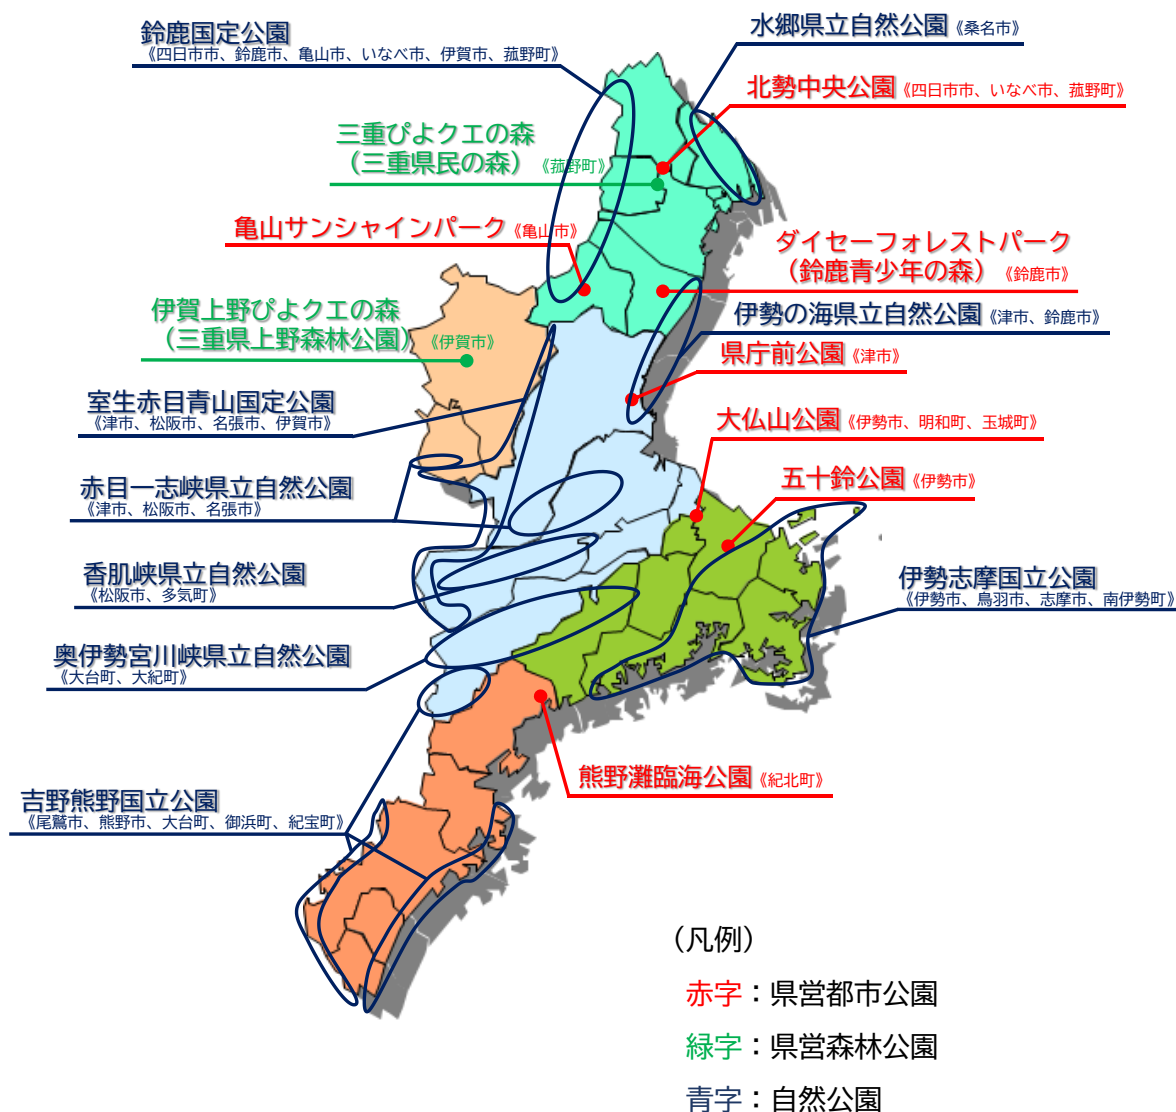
鈴鹿国定公園
《四日市市、鈴鹿市、亀山市、いなべ市、伊賀市、菰野町》

水郷県立自然公園《桑名市》

北勢中央公園《四日市市、いなべ市、菰野町》

三重ぴよクエの森
（三重県民の森）《菰野町》

亀山サンシャインパーク《亀山市》

ダイセーフォレストパーク
（鈴鹿青少年の森）《鈴鹿市》

伊賀上野ぴよクエの森
（三重県上野森林公園）《伊賀市》

伊勢の海県立自然公園《津市、鈴鹿市》

県庁前公園《津市》

室生赤目青山国定公園
《津市、松阪市、名張市、伊賀市》

大仏山公園《伊勢市、明和町、玉城町》

五十鈴公園《伊勢市》

赤目一志峡県立自然公園
《津市、松阪市、名張市》

香肌峡県立自然公園
《松阪市、多気町》

伊勢志摩国立公園
《伊勢市、鳥羽市、志摩市、南伊勢町》

奥伊勢宮川峡県立自然公園
《大台町、大紀町》

熊野灘臨海公園《紀北町》

吉野熊野国立公園
《尾鷲市、熊野市、大台町、御浜町、紀宝町》

（凡例）
赤字：県営都市公園
緑字：県営森林公園
青字：自然公園